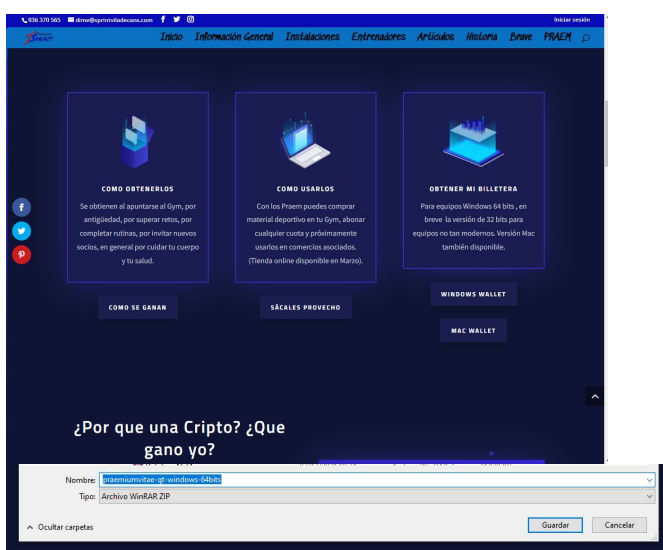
936 370 565 dime@sprintviladecans.com

Iniciar sesión

SPRINT

Inicio Información General Instalaciones Entrenadores Artículos Historia Brave PRAEM

COMO OBTENERLOS

Se obtienen al apuntarse al Gym, por antigüedad, por superar retos, por completar rutinas, por invitar nuevos socios, en general por cuidar tu cuerpo y tu salud.

COMO SE GANAN

COMO USARLOS

Con los Praem puedes comprar material deportivo en tu Gym, abonar cualquier cuota y próximamente usarlos en comercios asociados. (Tienda online disponible en Marzo).

SÁCALES PROVECHO

OBTENER MI BILLETERA

Para equipos Windows 64 bits , en breve la versión de 32 bits para equipos no tan modernos. Versión Mac también disponible.

WINDOWS WALLET

MAC WALLET

¿Por que una Cripto? ¿Que gano yo?

Nombre: praemiumvitae-qt-windows-64bits

Tipo: Archivo WinRAR ZIP

Ocultar carpetas

Guardar

Cancelar